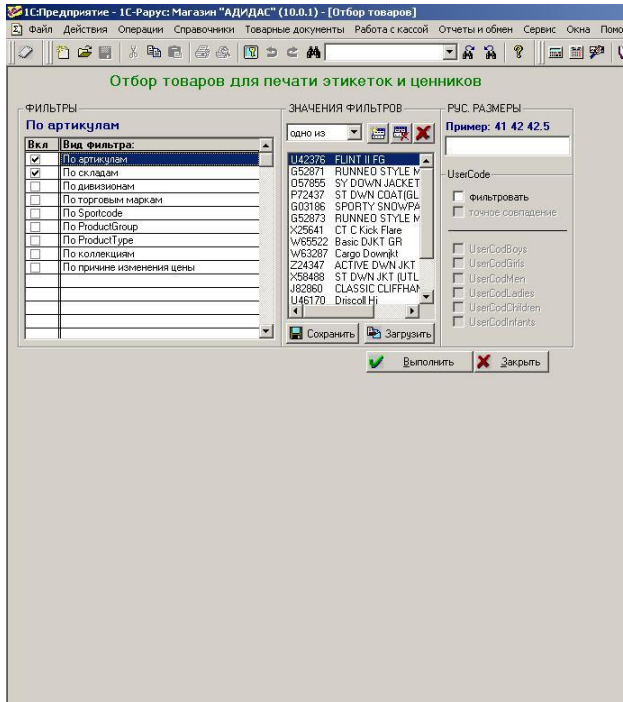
1С:Предприятие - 1С-Рарус: Магазин "АДИДАС" (10.0.1) - [Отбор товаров]

Файл Действия Операции Справочники Товарные документы Работа с кассой Отчеты и обмен Сервис Окна Помо

Отбор товаров для печати этикеток и ценников

ФИЛЬТРЫ

По артикулам

| Вкл | Вид фильтра: |
|---|---|
| ☑ | По артикулам |
| ☑ | По складам |
| ☐ | По дивизионам |
| ☐ | По торговым маркам |
| ☐ | По Sportcode |
| ☐ | По ProductGroup |
| ☐ | По ProductType |
| ☐ | По коллекциям |
| ☐ | По причине изменения цены |

ЗНАЧЕНИЯ ФИЛЬТРОВ

одно из

U42376 FLINT II FG
G52871 RUNNEO STYLE M
057855 SY DOWN JACKET
P72437 ST DWN COAT(GL
G03186 SPORTY SNOWPA
G52873 RUNNEO STYLE M
X25641 CT C Kick Flare
W65522 Basic DJKT GR
W63287 Cargo Downjkt
Z24347 ACTIVE DWN JKT
X58488 ST DWN JKT (UTL
J82860 CLASSIC CLIFFHAN
U46170 Driscoll Hi

Сохранить Загрузить

РУС. РАЗМЕРЫ

Пример: 41 42 42.5

UserCode

фильтровать

точное совпадение

UserCodBoys

UserCodGirls

UserCodMen

UserCodLadies

UserCodChildren

UserCodInfants

Выполнить Закрыть